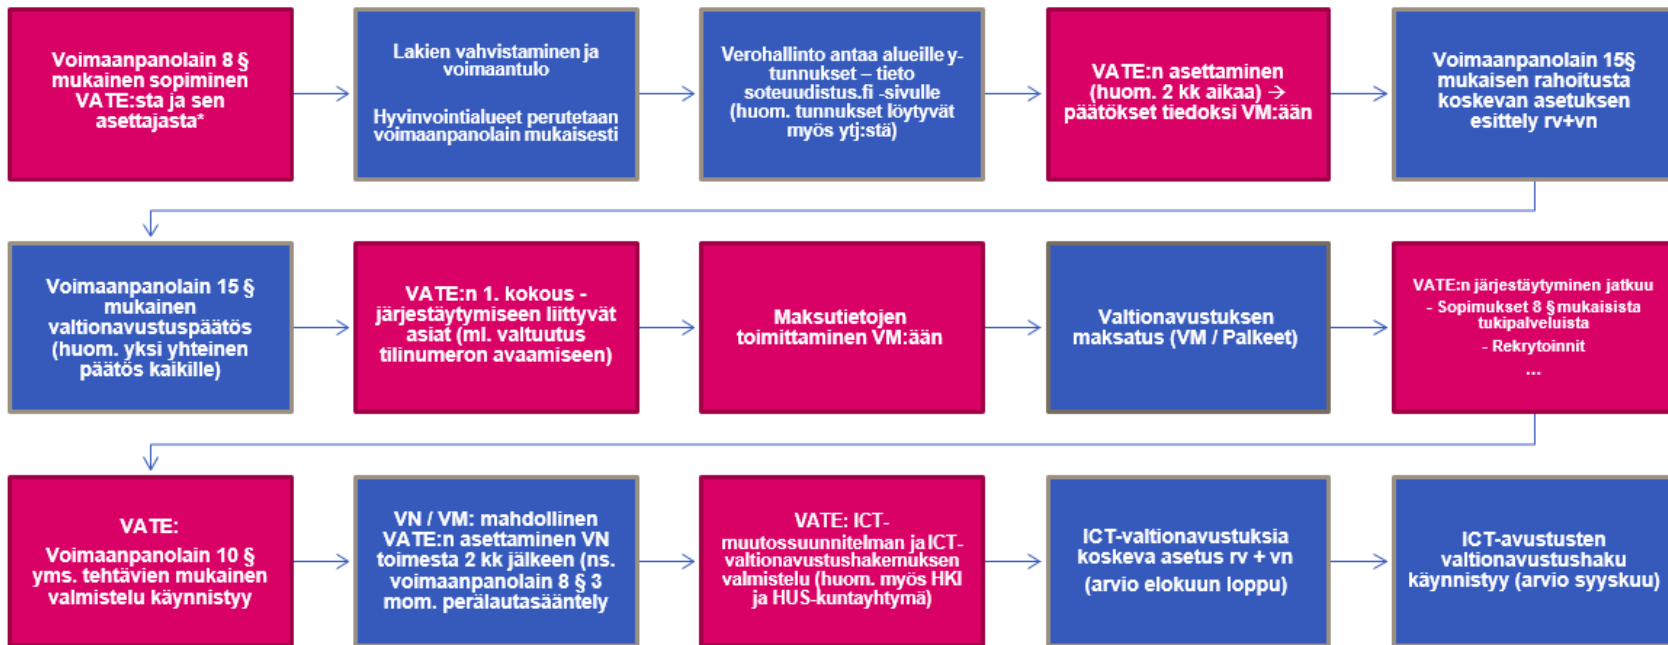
Voimaanpanolain 8 § mukainen sopiminen VATE:sta ja sen asettajasta*

Lakien vahvistaminen ja voimaantulo

Hyvinvointialueet perutetaan voimaanpanolain mukaisesti

Verohallinto antaa alueille y-tunnukset – tieto soteuudistus.fi -sivulle (huom. tunnukset löytyvät myös ytj:stä)

VATE:n asettaminen (huom. 2 kk aikaa) → päätökset tiedoksi VM:ään

Voimaanpanolain 15§ mukaisen rahoitusta koskevan asetuksen esittely rv+vn

Voimaanpanolain 15 § mukainen valtionavustuspäätös (huom. yksi yhteinen päätös kaikille)

VATE:n 1. kokous - järjestäytymiseen liittyvät asiat (ml. valtuutus tilinumeron avaamiseen)

Maksutietojen toimittaminen VM:ään

Valtionavustuksen maksatus (VM / Palkeet)

VATE:n järjestäytyminen jatkuu
- Sopimukset 8 §mukaisista tukipalveluista
- Rekrytoinnit
...

VATE:
Voimaanpanolain 10 § yms. tehtävien mukainen valmistelu käynnistyy

VN / VM: mahdollinen VATE:n asettaminen VN toimesta 2 kk jälkeen (ns. voimaanpanolain 8 § 3 mom. perälautasääntely

VATE: ICT-muutossuunnitelman ja ICT-valtionavustushakemuksen valmistelu (huom. myös HKI ja HUS-kuntayhtymä)

ICT-valtionavustuksia koskeva asetus rv + vn
(arvio elokuun loppu)

ICT-avustusten valtionavustushaku käynnistyy (arvio syyskuu)